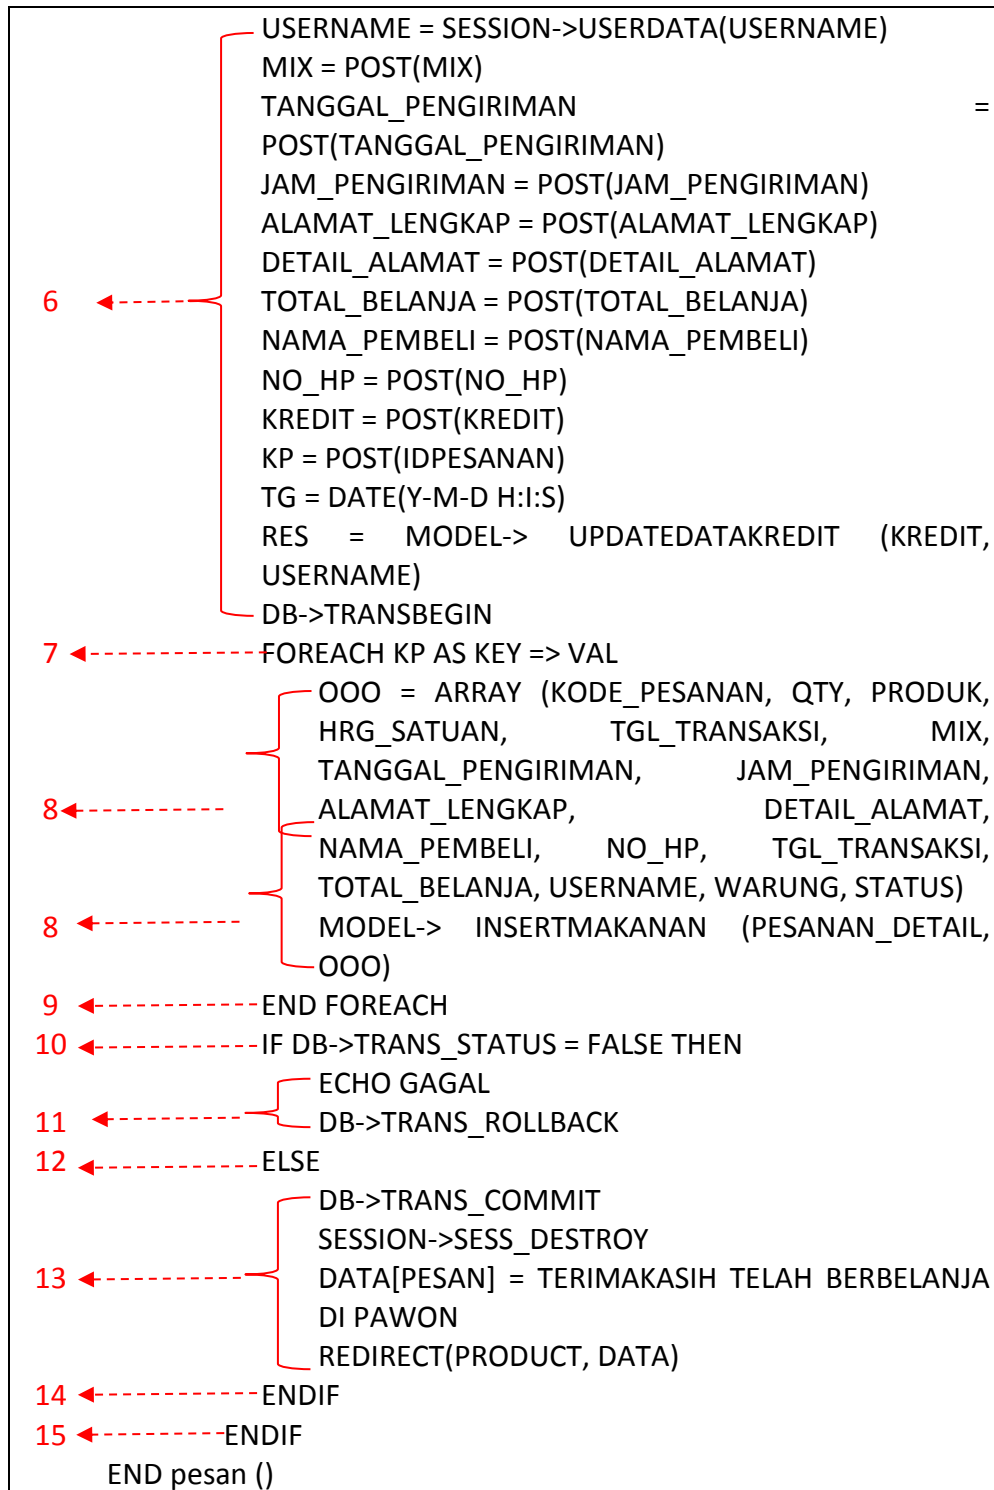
USERNAME = SESSION->USERDATA(USERNAME)
MIX = POST(MIX)
TANGGAL_PENGIRIMAN = POST(TANGGAL_PENGIRIMAN)
JAM_PENGIRIMAN = POST(JAM_PENGIRIMAN)
ALAMAT_LENGKAP = POST(ALAMAT_LENGKAP)
DETAIL_ALAMAT = POST(DETAIL_ALAMAT)
6 TOTAL_BELANJA = POST(TOTAL_BELANJA)
NAMA_PEMBELI = POST(NAMA_PEMBELI)
NO_HP = POST(NO_HP)
KREDIT = POST(KREDIT)
KP = POST(IDPESANAN)
TG = DATE(Y-M-D H:I:S)
RES = MODEL-> UPDATEDATAKREDIT (KREDIT, USERNAME)
DB->TRANSBEGIN
7 FOREACH KP AS KEY => VAL
8 OOO = ARRAY (KODE_PESANAN, QTY, PRODUK, HRG_SATUAN, TGL_TRANSAKSI, MIX, TANGGAL_PENGIRIMAN, JAM_PENGIRIMAN, ALAMAT_LENGKAP, DETAIL_ALAMAT, NAMA_PEMBELI, NO_HP, TGL_TRANSAKSI, TOTAL_BELANJA, USERNAME, WARUNG, STATUS)
8 MODEL-> INSERTMAKANAN (PESANAN_DETAIL, OOO)
9 END FOREACH
10 IF DB->TRANS_STATUS = FALSE THEN
ECHO GAGAL
11 DB->TRANS_ROLLBACK
12 ELSE
DB->TRANS_COMMIT
SESSION->SESS_DESTROY
13 DATA[PESAN] = TERIMAKASIH TELAH BERBELANJA DI PAWON
REDIRECT(PRODUCT, DATA)
14 ENDIF
15 ENDIF
END pesan ()